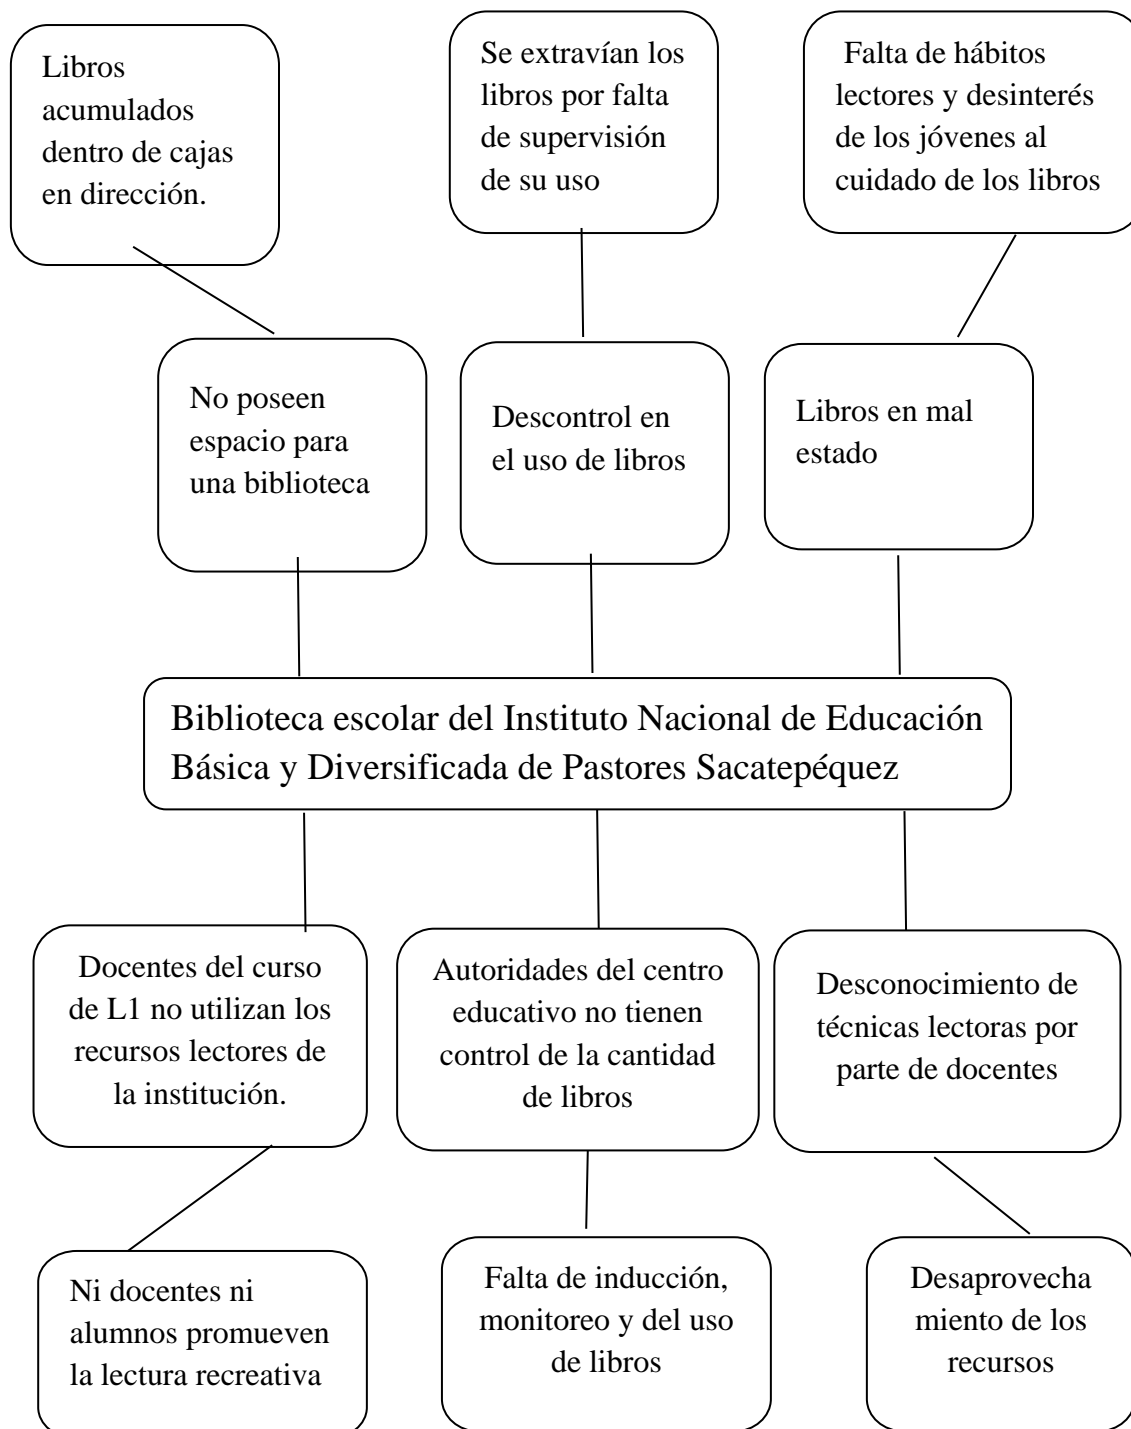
Libros acumulados dentro de cajas en dirección.

Se extravían los libros por falta de supervisión de su uso

Falta de hábitos lectores y desinterés de los jóvenes al cuidado de los libros

No poseen espacio para una biblioteca

Descontrol en el uso de libros

Libros en mal estado

Biblioteca escolar del Instituto Nacional de Educación Básica y Diversificada de Pastores Sacatepéquez

Docentes del curso de L1 no utilizan los recursos lectores de la institución.

Autoridades del centro educativo no tienen control de la cantidad de libros

Desconocimiento de técnicas lectoras por parte de docentes

Ni docentes ni alumnos promueven la lectura recreativa

Falta de inducción, monitoreo y del uso de libros

Desaprovecha miento de los recursos